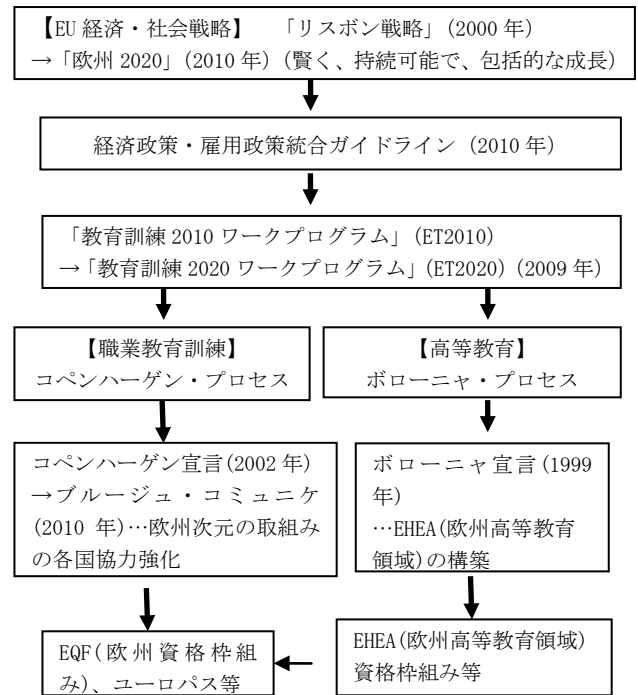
【EU 経済・社会戦略】　「リスボン戦略」(2000 年)
→「欧州 2020」(2010 年)（賢く、持続可能で、包括的な成長）

経済政策・雇用政策統合ガイドライン（2010 年）

「教育訓練 2010 ワークプログラム」(ET2010)
→「教育訓練 2020 ワークプログラム」(ET2020)（2009 年）

【職業教育訓練】
コペンハーゲン・プロセス

【高等教育】
ボローニャ・プロセス

コペンハーゲン宣言(2002 年)
→ブルージュ・コミュニケ(2010 年)…欧州次元の取組みの各国協力強化

ボローニャ宣言(1999 年)
…EHEA(欧州高等教育領域)の構築

EQF(欧州資格枠組み)、ユーロパス等

EHEA(欧州高等教育領域)資格枠組み等